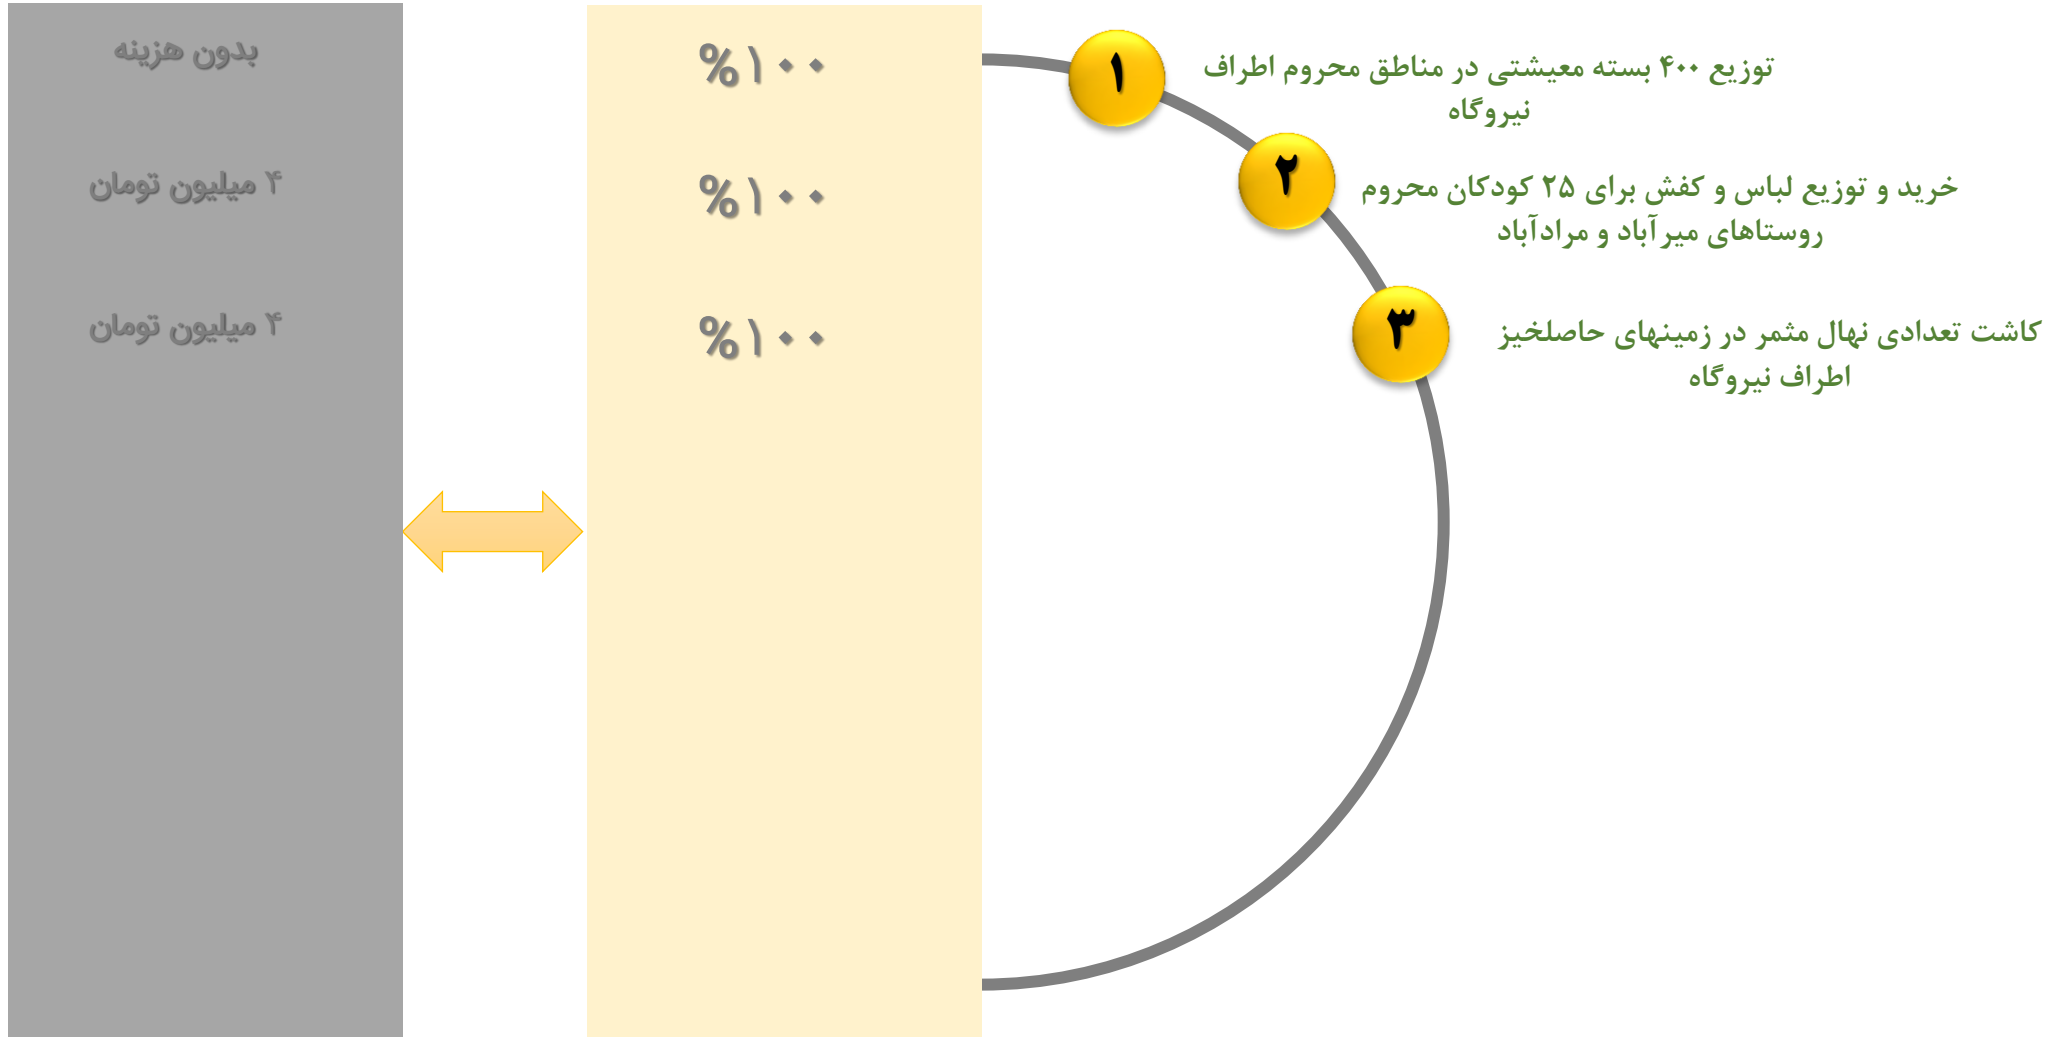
۱
توزیع ۴۰۰ بسته معیشتی در مناطق محروم اطراف نیروگاه

۲
خرید و توزیع لباس و کفش برای ۲۵ کودکان محروم روستاهای میرآباد و مرادآباد

۳
کاشت تعدادی نهال مثمر در زمینهای حاصلخیز اطراف نیروگاه

%۱۰۰

%۱۰۰

%۱۰۰

بدون هزینه

۴ میلیون تومان

۴ میلیون تومان